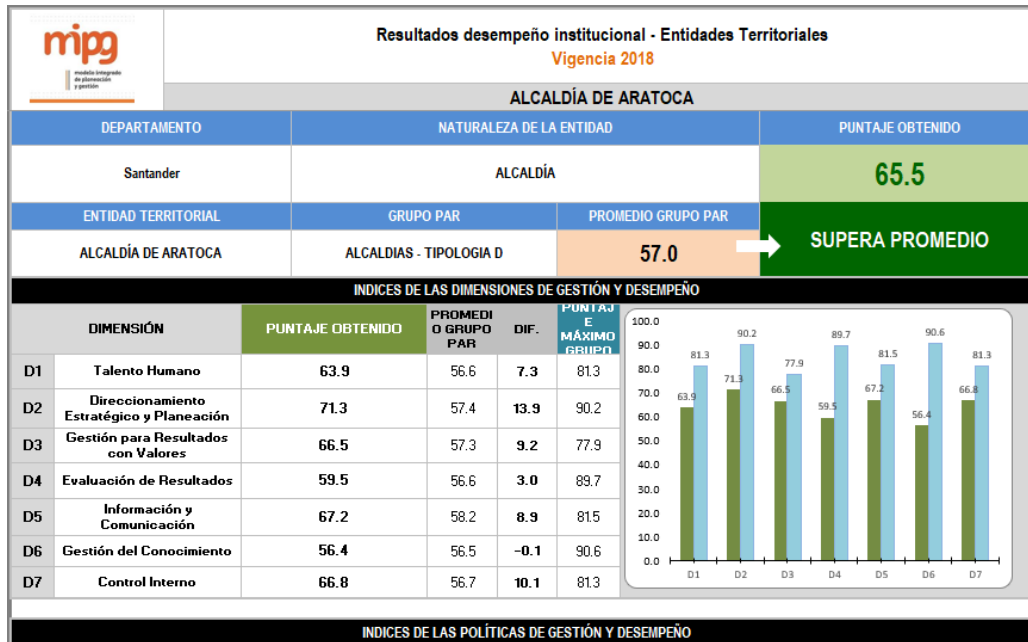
mipg
modelo integrado de planeación y gestión

Resultados desempeño institucional - Entidades Territoriales
Vigencia 2018

ALCALDÍA DE ARATOCA

| DEPARTAMENTO | NATURALEZA DE LA ENTIDAD | | PUNTAJE OBTENIDO |
|---|---|---|---|
| Santander | ALCALDÍA | | 65.5 |
| ENTIDAD TERRITORIAL | GRUPO PAR | PROMEDIO GRUPO PAR | |
| ALCALDÍA DE ARATOCA | ALCALDIAS - TIPOLOGIA D | 57.0 | SUPERA PROMEDIO |

INDICES DE LAS DIMENSIONES DE GESTIÓN Y DESEMPEÑO

| | DIMENSIÓN | PUNTAJE OBTENIDO | PROMEDIO GRUPO PAR | DIF. | PUNTAJE MÁXIMO GRUPO |
|---|---|---|---|---|---|
| D1 | Talento Humano | 63.9 | 56.6 | 7.3 | 81.3 |
| D2 | Direccionamiento Estratégico y Planeación | 71.3 | 57.4 | 13.9 | 90.2 |
| D3 | Gestión para Resultados con Valores | 66.5 | 57.3 | 9.2 | 77.9 |
| D4 | Evaluación de Resultados | 59.5 | 56.6 | 3.0 | 89.7 |
| D5 | Información y Comunicación | 67.2 | 58.2 | 8.9 | 81.5 |
| D6 | Gestión del Conocimiento | 56.4 | 56.5 | -0.1 | 90.6 |
| D7 | Control Interno | 66.8 | 56.7 | 10.1 | 81.3 |

100.0
90.0
80.0
70.0
60.0
50.0
40.0
30.0
20.0
10.0
0.0
63.9 81.3 71.3 90.2 66.5 77.9 59.5 89.7 67.2 81.5 56.4 90.6 66.8 81.3
D1 D2 D3 D4 D5 D6 D7

INDICES DE LAS POLÍTICAS DE GESTIÓN Y DESEMPEÑO